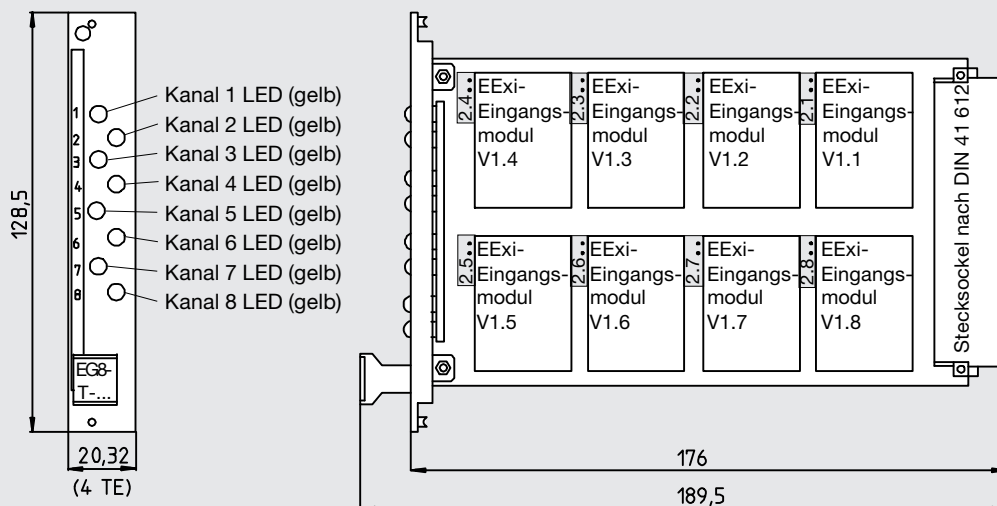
128,5

1
2
3
4
5
6
7
8

Kanal 1 LED (gelb)
Kanal 2 LED (gelb)
Kanal 3 LED (gelb)
Kanal 4 LED (gelb)
Kanal 5 LED (gelb)
Kanal 6 LED (gelb)
Kanal 7 LED (gelb)
Kanal 8 LED (gelb)

EG8-T-...

20,32
(4 TE)

2.4 EExi-Eingangsmodul V1.4
2.3 EExi-Eingangsmodul V1.3
2.2 EExi-Eingangsmodul V1.2
2.1 EExi-Eingangsmodul V1.1
2.5 EExi-Eingangsmodul V1.5
2.6 EExi-Eingangsmodul V1.6
2.7 EExi-Eingangsmodul V1.7
2.8 EExi-Eingangsmodul V1.8

Stecksockel nach DIN 41 612

176
189,5